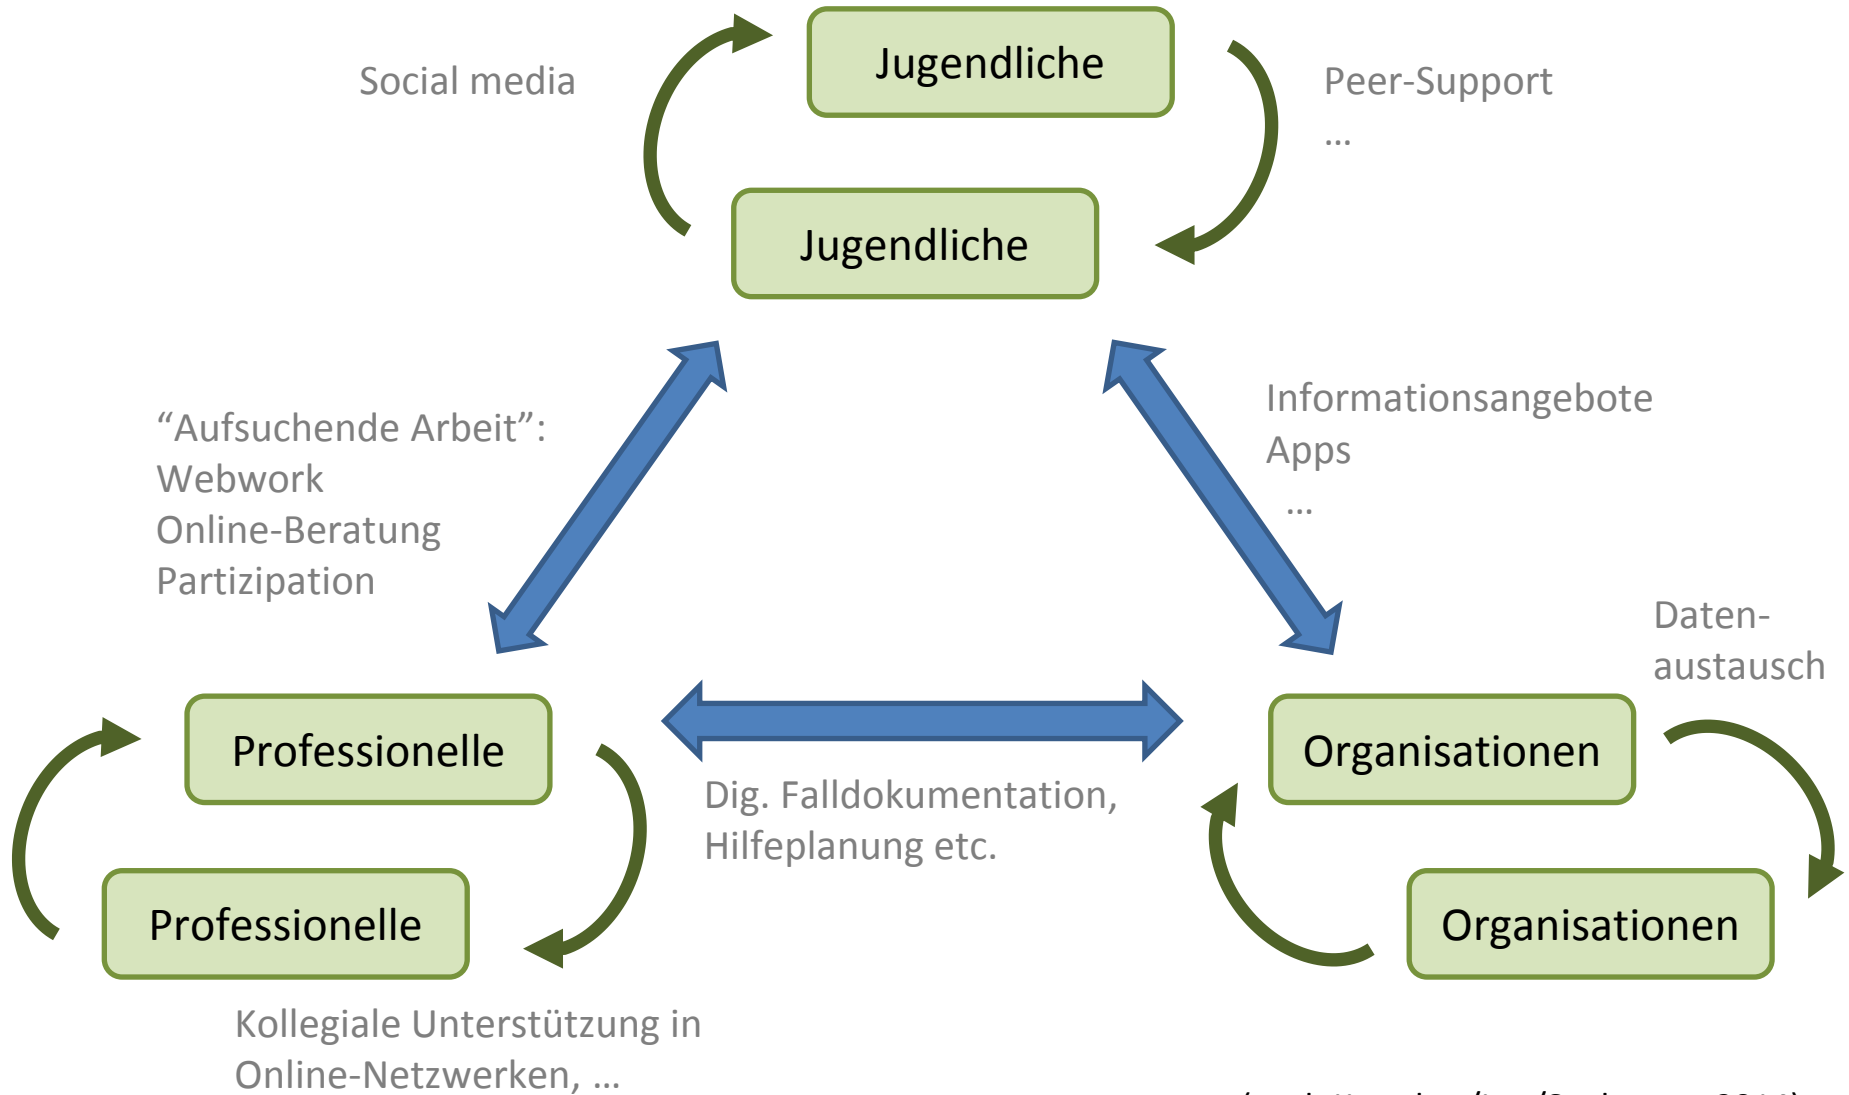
Social media

Jugendliche

Peer-Support
…

Jugendliche

“Aufsuchende Arbeit”:
Webwork
Online-Beratung
Partizipation

Informationsangebote
Apps
…

Daten-
austausch

Professionelle

Organisationen

Dig. Falldokumentation,
Hilfeplanung etc.

Professionelle

Organisationen

Kollegiale Unterstützung in
Online-Netzwerken, …

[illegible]